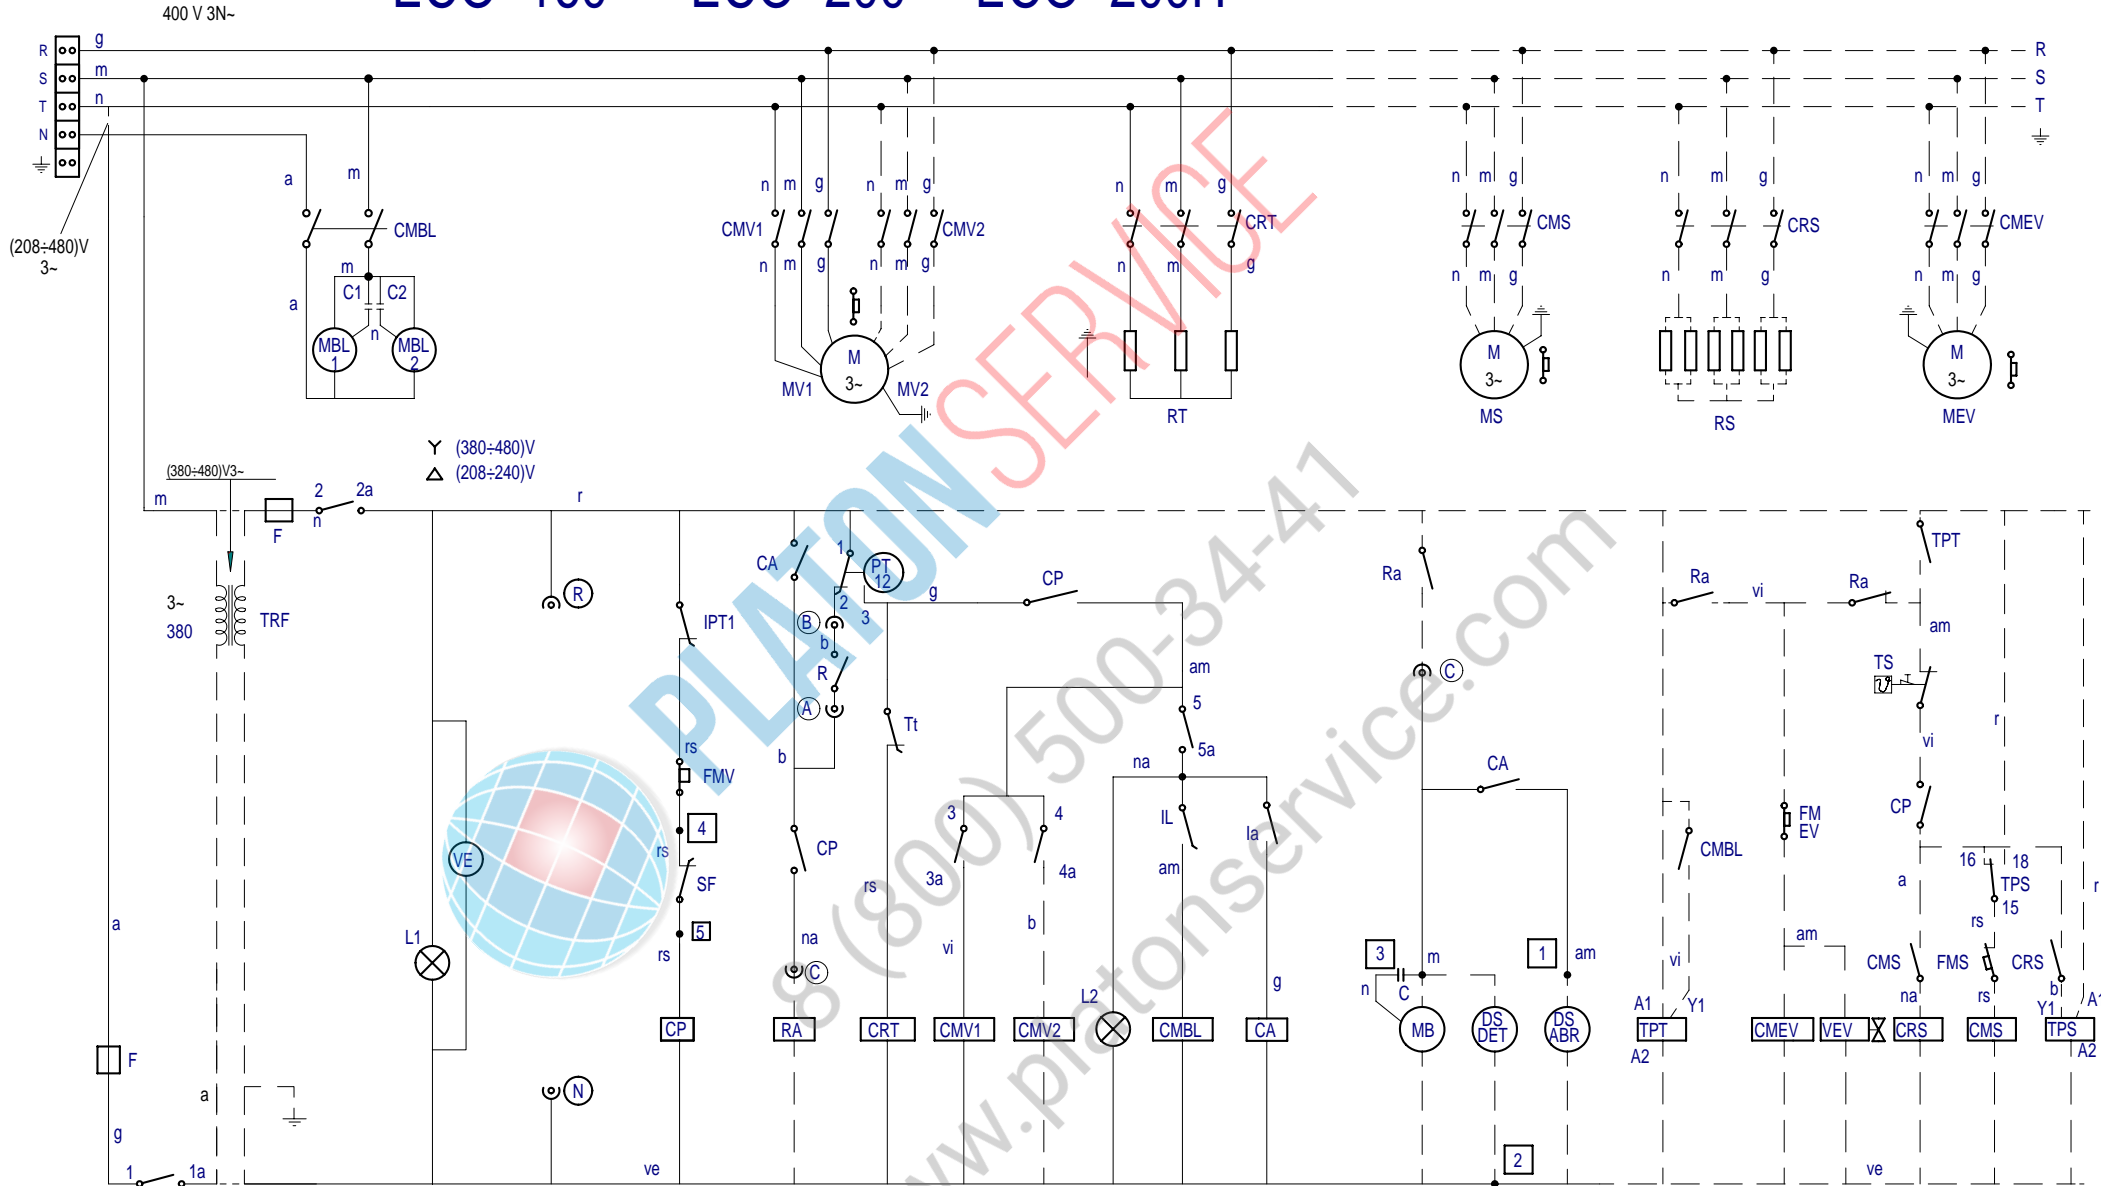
400 V 3N~

R S T N

g m n

(208÷480)V 3~

a m CMBL

a m C1 C2 n MBL 1 MBL 2

n m g CMV1 n m g

n m g CMV2 n m g

M 3~ MV1 MV2

n m g CRT n m g

RT

n m g CMS n m g

M 3~ MS

n m g CRS n m g

RS

n m g CMEV n m g

M 3~ MEV

R S T

Y (380÷480)V
△ (208÷240)V

(380÷480)V3~

m F 2 2a n r

3~ 380 TRF

R

IPT1

CA 1 PT 12 2 3 g B b R A b

CP

am 5 5a

Tt

na

Ra

C

CA

Ra vi Ra

TPT am

TS

vi r

CP

VE

rs FMV

4

rs SF

5

rs

L1

CP

CP

na C

RA

CRT

rs

3 3a vi

4 4a b

CMV1 CMV2

L2

IL am la g

CMBL CA

3 m n C MB

DS DET

1 am DS ABR

CMBL

FM EV

vi

A1 Y1 TPT A2

am

CMEV VEV

CRS

16 18 TPS 15

a rs

CMS FMS CRS

na rs

CMS

b Y1 A1 TPS A2

r

a

F

a

g

1 1a

N

ve

2

ve

PLATONSERVICE
8 (800) 500-34-41
www.platonservice.com